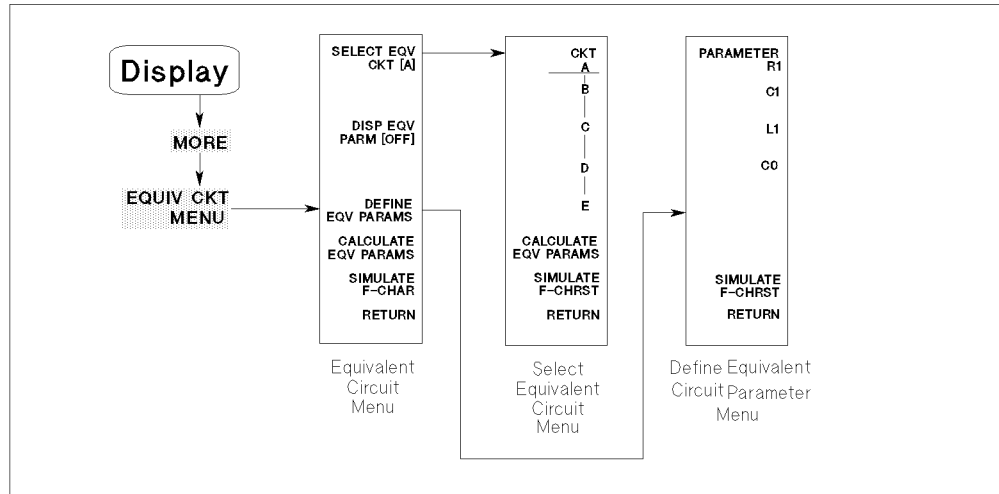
Display

MORE

EQUIV CKT MENU

SELECT EQV CKT [A]

DISP EQV PARM [OFF]

DEFINE EQV PARAMS

CALCULATE EQV PARAMS

SIMULATE F-CHAR

RETURN

Equivalent Circuit Menu

CKT
A
B
C
D
E

CALCULATE EQV PARAMS

SIMULATE F-CHRST

RETURN

Select Equivalent Circuit Menu

PARAMETER
R1
C1
L1
C0

SIMULATE F-CHRST

RETURN

Define Equivalent Circuit Parameter Menu